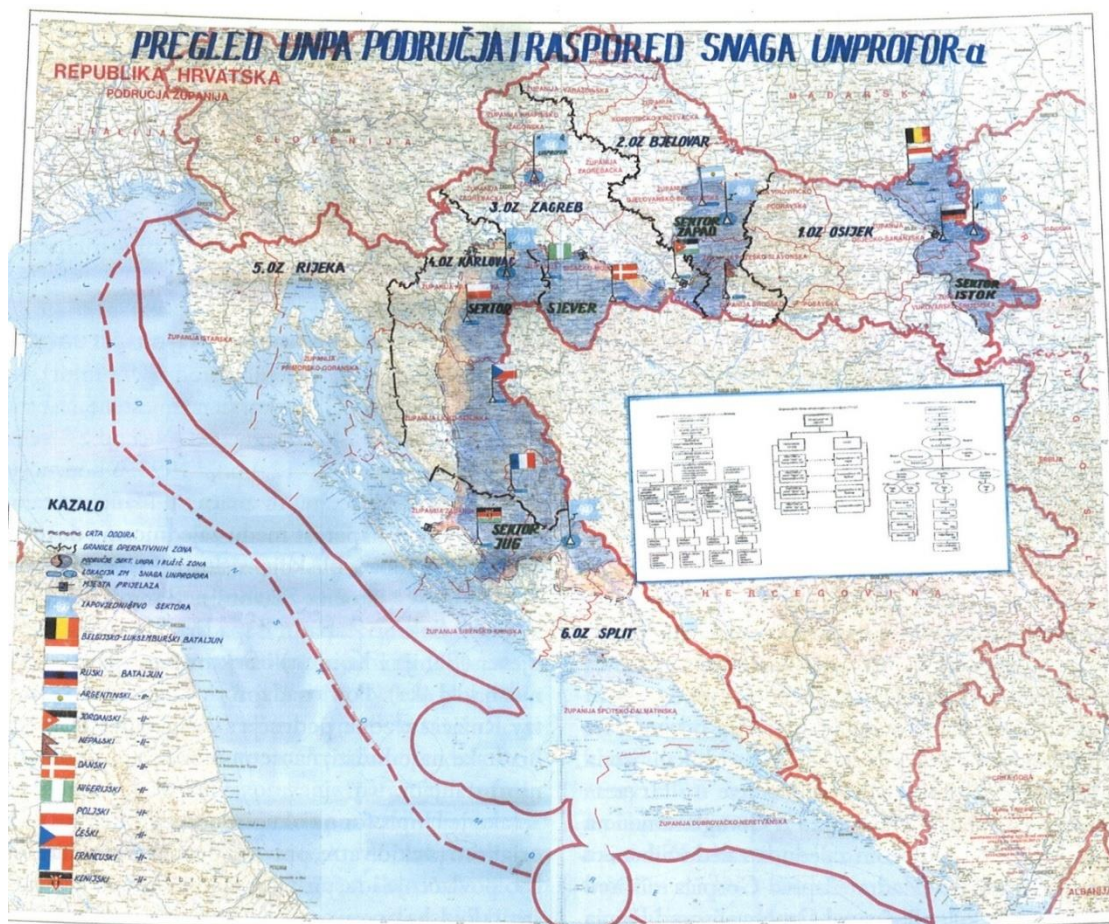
PREGLED UNPA PODRUČJA I RASPORED SNAGA UNPROFOR-a

REPUBLIKA HRVATSKA
PODRUČJA ŽUPANIJA

ITALIJA
SLOVENIJA
MAĐARSKA

2.OZ BJELOVAR
3.OZ ZAGREB
1.OZ OSIJEK
4.OZ KARLOVAC
5.OZ RIJEKA
6.OZ SPLIT

SEKTOR ZAPAD
SEKTOR ISTOK
SEKTOR SJEVER
SEKTOR JUG

HERCEGOVINA
ALBANIJA

ŽUPANIJA ISTARSKA
ŽUPANIJA PRIMORSKO-GORANSKA
ŽUPANIJA ŠIBENSKO-KNINSKA
ŽUPANIJA SPLITSKO-DALMATINSKA
ŽUPANIJA DUBROVAČKO-NERETVANSKA

KAZALO
CRTA ODOIRA
GRANICE OPERATIVNIH ZONA
PODRUČJE DJEL. UNPA I BLIŽE ZONA
LOKACIJA ZM SNAGA UNPROFORA
MJESTA PRIJELAZA
ZAPOVJEDNIŠTVO SEKTORA
BELGIJSKO-LUKSEMBURŠKI BATALJUN
RUSKI BATALJUN
ARGENTINSKI -II-
JORDANSKI -II-
NEPALSKI -II-
DANSKI -II-
NIGERIJSKI -II-
POLJSKI -II-
ČEŠKI -II-
FRANCUSKI -II-
KENIJSKI -II-